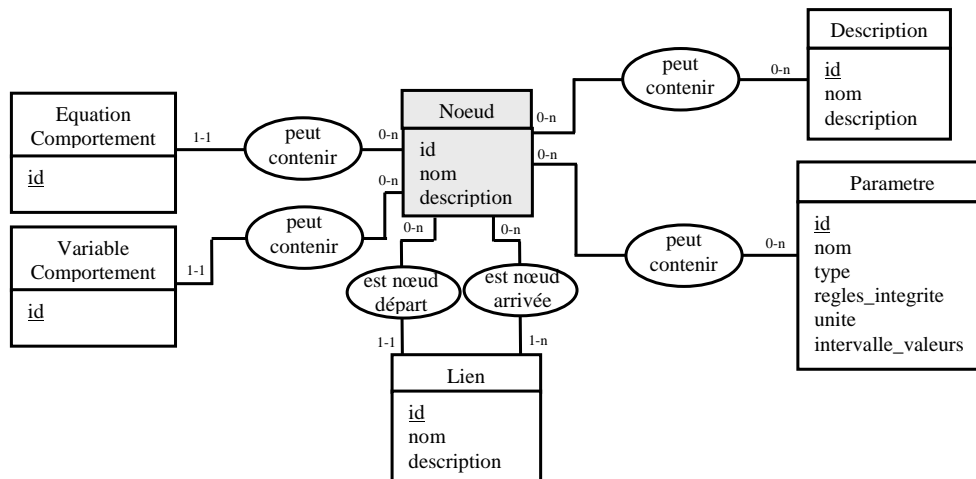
Description
id
nom
description

peut contenir
0-n

Equation Comportement
id

1-1
peut contenir
0-n

Noeud
id
nom
description

0-n
0-n
0-n

Variable Comportement
id

1-1
peut contenir

0-n
0-n

est nœud départ
est nœud arrivée

1-1
1-n

Lien
id
nom
description

peut contenir
0-n

Parametre
id
nom
type
regles_integrite
unite
intervalle_valeurs